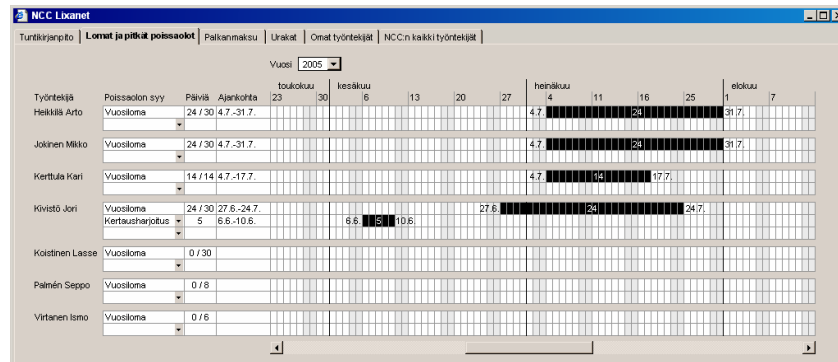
NCC Lixanet

Tuntikirjanpito | Lomat ja pitkät poissaolot | Palkanmaksu | Urakat | Omat työntekijät | NCC:n kaikki työntekijät

Vuosi 2005

| Työntekijä | Poissaolon syy | Päiviä | Ajankohta | toukokuu 23 | 30 | kesäkuu 6 | 13 | 20 | 27 | heinäkuu 4 | 11 | 18 | 25 | elokuu 1 | 7 |
|---|---|---|---|---|---|---|---|---|---|---|---|---|---|---|---|
| Heikkilä Arto | Vuosiloma | 24 / 30 | 4.7.-31.7. | | | | | | | 4.7. | | 24 | | 31.7. | |
| Jokinen Mikko | Vuosiloma | 24 / 30 | 4.7.-31.7. | | | | | | | 4.7. | | 24 | | 31.7. | |
| Kerttula Kari | Vuosiloma | 14 / 14 | 4.7.-17.7. | | | | | | | 4.7. | 14 | 17.7. | | | |
| Kivistö Jori | Vuosiloma | 24 / 30 | 27.6.-24.7. | | | | | | 27.6. | 24 | | | 24.7. | | |
| | Kertausharjoitus | 5 | 6.6.-10.6. | | | 6.6. 5 10.6. | | | | | | | | | |
| Koistinen Lasse | Vuosiloma | 0 / 30 | | | | | | | | | | | | | |
| Palmén Seppo | Vuosiloma | 0 / 8 | | | | | | | | | | | | | |
| Virtanen Ismo | Vuosiloma | 0 / 6 | | | | | | | | | | | | | |